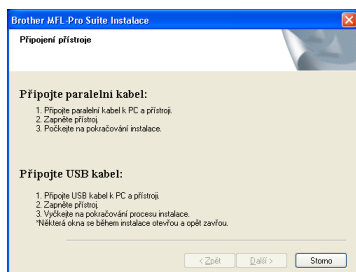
Brother MFL-Pro Suite Instalace

Připojení přístroje

Připojte paralelní kabel:

1. Připojte paralelní kabel k PC a přístroji.
2. Zapněte přístroj.
3. Počkejte na pokračování instalace.

Připojte USB kabel:

1. Připojte USB kabel k PC a přístroji.
2. Zapněte přístroj.
3. Vyčkejte na pokračování procesu instalace.
*Některá okna se během instalace otevřou a opět zavřou.

< Zpět
Další >
Storno